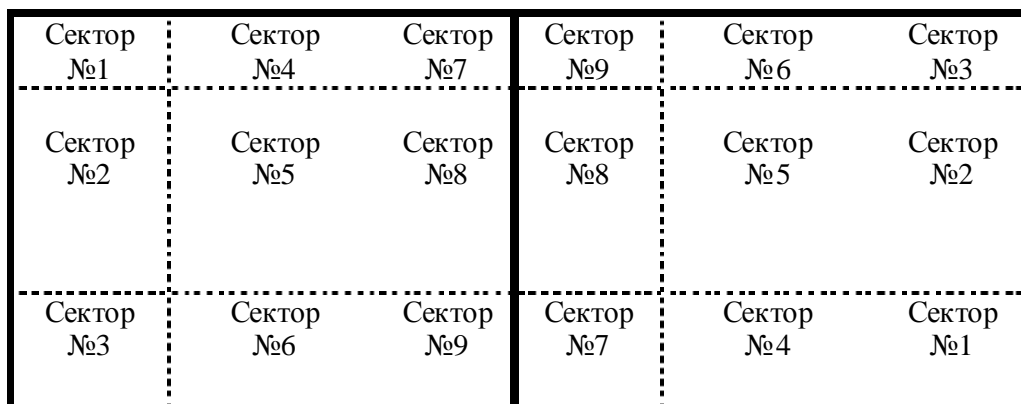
| Сектор №1 | Сектор №4 | Сектор №7 | Сектор №9 | Сектор №6 | Сектор №3 |
|---|---|---|---|---|---|
| Сектор №2 | Сектор №5 | Сектор №8 | Сектор №8 | Сектор №5 | Сектор №2 |
| Сектор №3 | Сектор №6 | Сектор №9 | Сектор №7 | Сектор №4 | Сектор №1 |